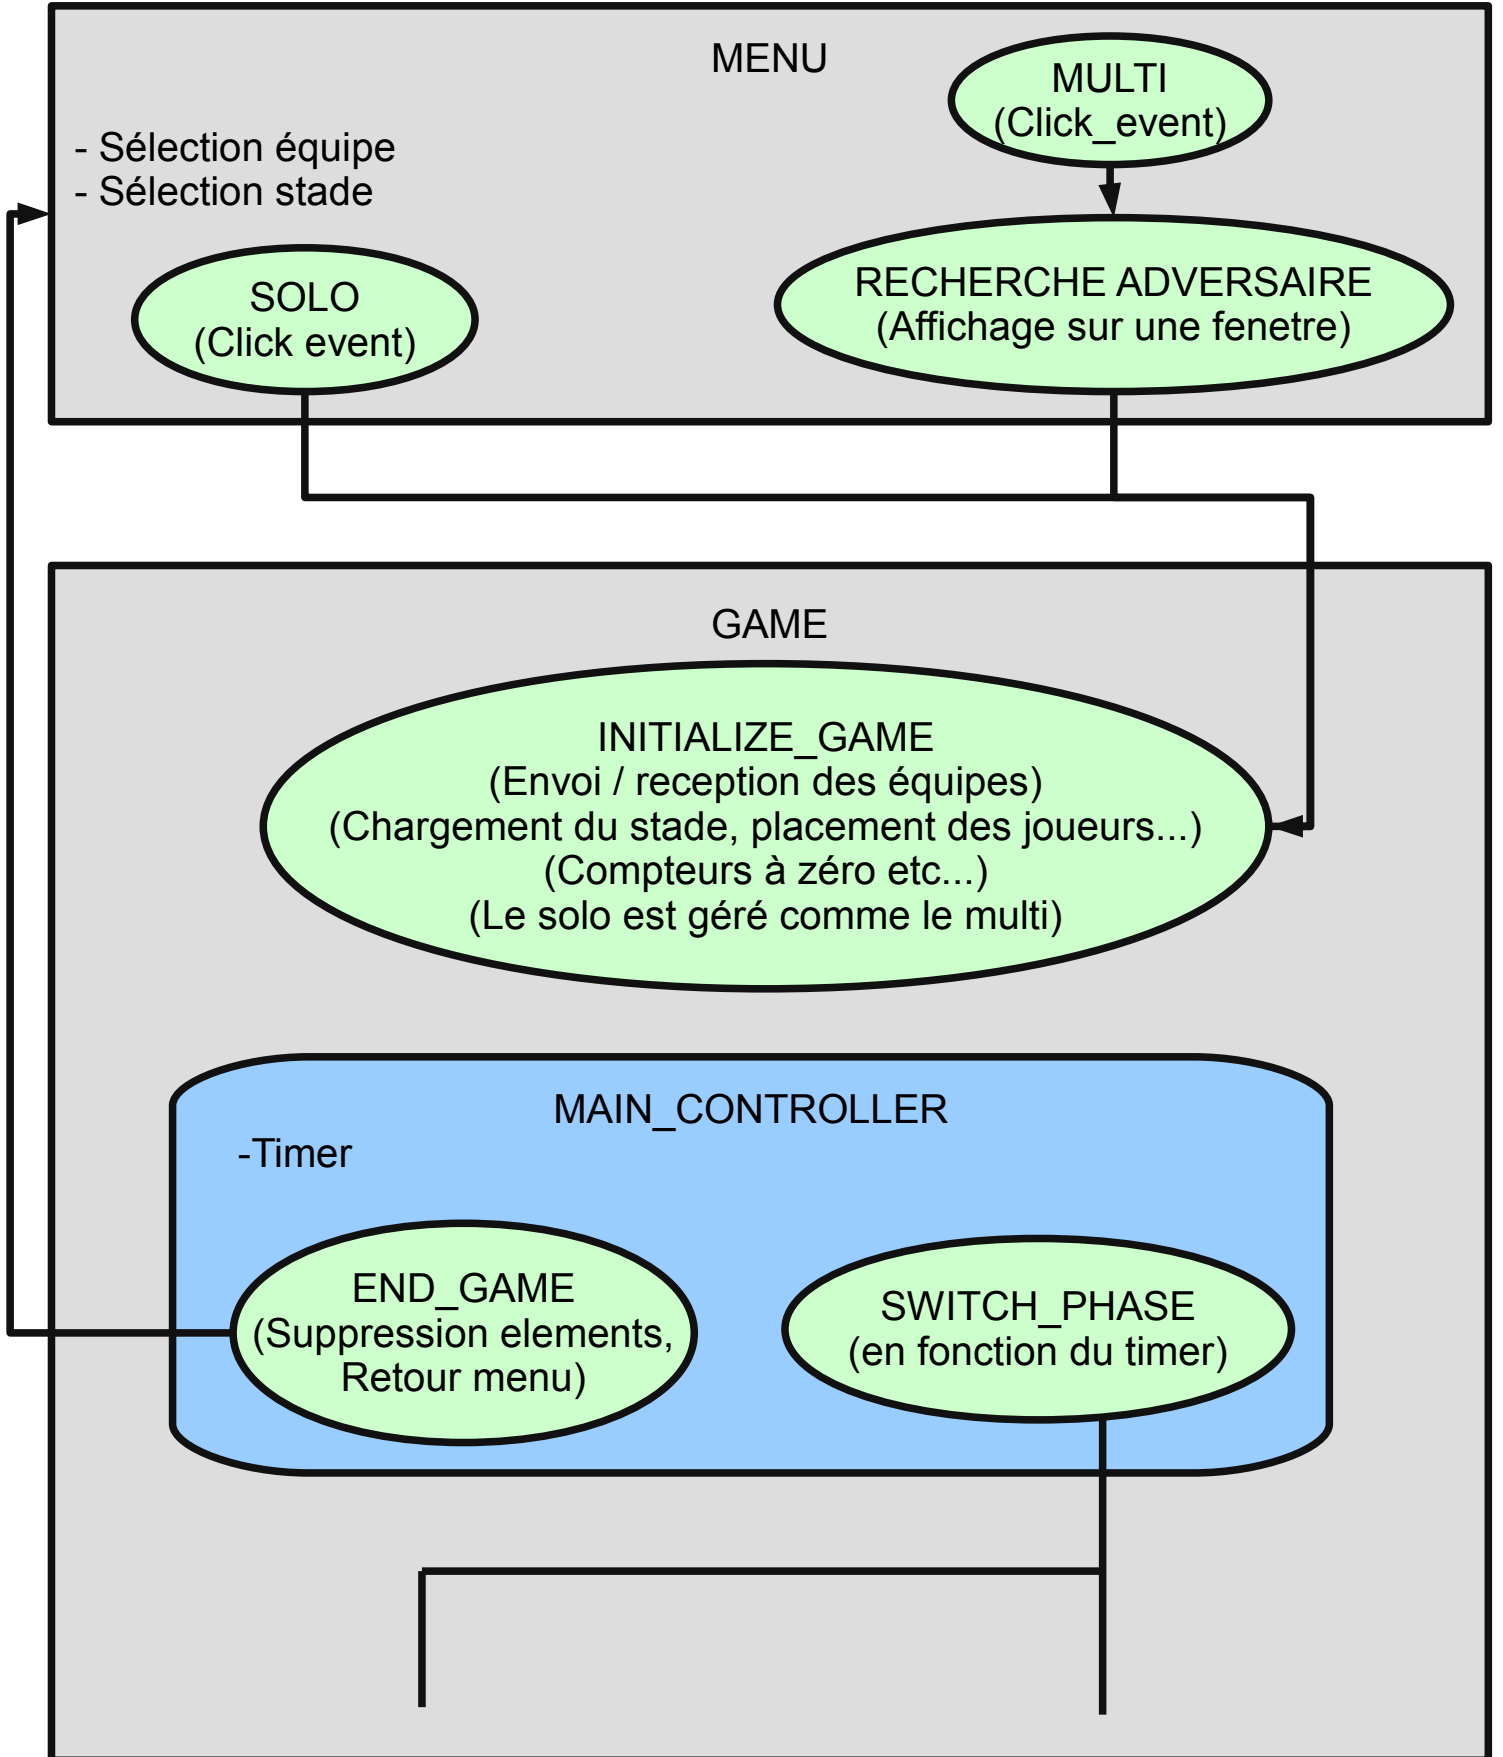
MENU

MULTI
(Click_event)

- Sélection équipe
- Sélection stade

SOLO
(Click event)

RECHERCHE ADVERSAIRE
(Affichage sur une fenetre)

GAME

INITIALIZE_GAME
(Envoi / reception des équipes)
(Chargement du stade, placement des joueurs...)
(Compteurs à zéro etc...)
(Le solo est géré comme le multi)

MAIN_CONTROLLER

-Timer

END_GAME
(Suppression elements,
Retour menu)

SWITCH_PHASE
(en fonction du timer)